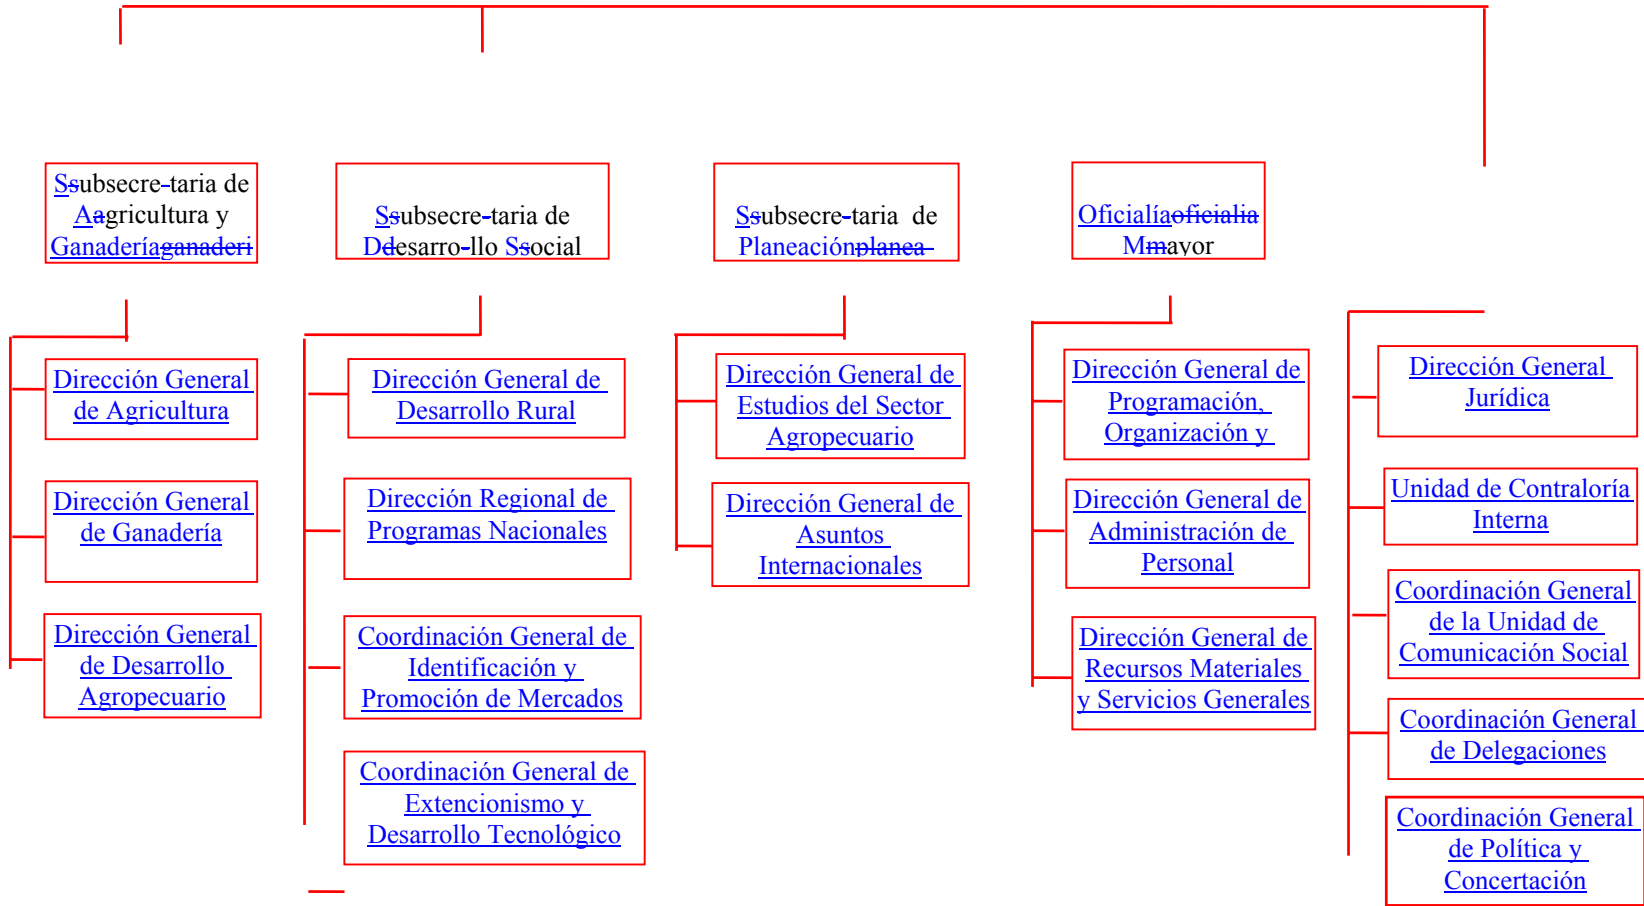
Ssubsecre-taria de Aagricultura y Ganaderíaganaderi

Ssubsecre-taria de Ddesarro-llo Ssocial

Ssubsecre-taria de Planeaciónplanea

Oficialíaoficialia Mmayor

Dirección General de Agricultura

Dirección General de Ganadería

Dirección General de Desarrollo Agropecuario

Dirección General de Desarrollo Rural

Dirección Regional de Programas Nacionales

Coordinación General de Identificación y Promoción de Mercados

Coordinación General de Extencionismo y Desarrollo Tecnológico

Dirección General de Estudios del Sector Agropecuario

Dirección General de Asuntos Internacionales

Dirección General de Programación, Organización y

Dirección General de Administración de Personal

Dirección General de Recursos Materiales y Servicios Generales

Dirección General Jurídica

Unidad de Contraloría Interna

Coordinación General de la Unidad de Comunicación Social

Coordinación General de Delegaciones

Coordinación General de Política y Concertación